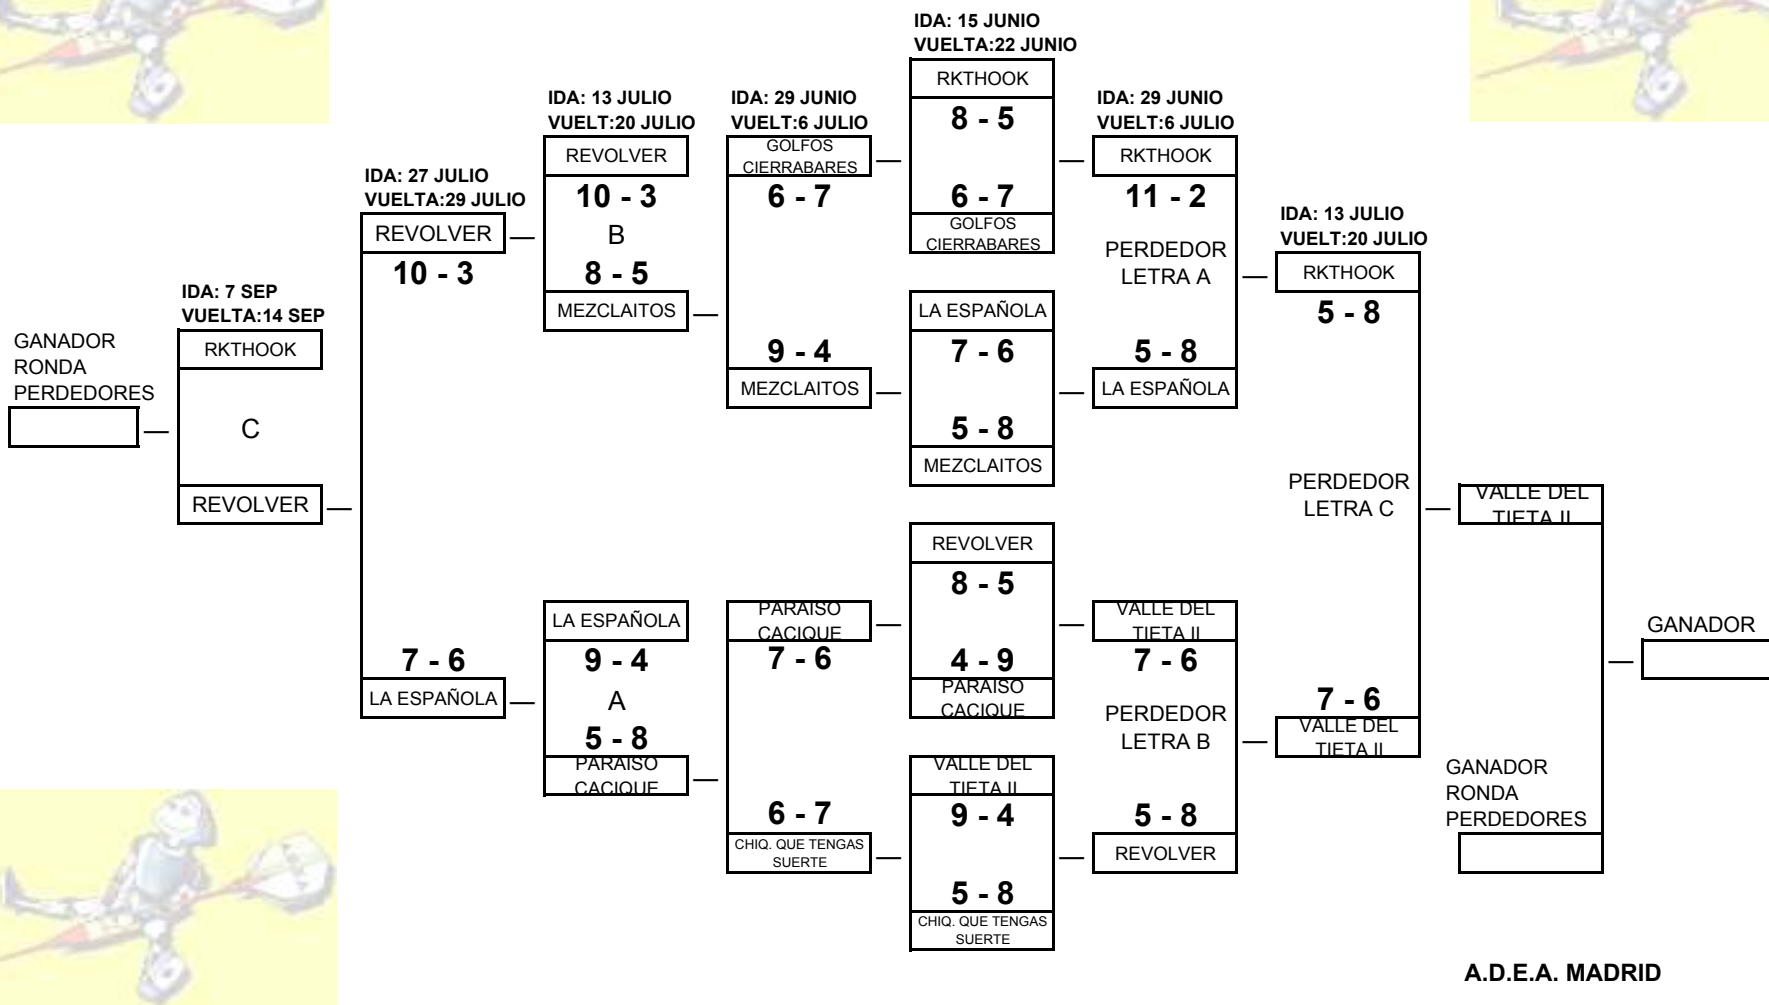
IDA: 15 JUNIO
VUELTA:22 JUNIO

RKTHOOK
8 - 5
6 - 7
GOLFOS CIERRABARES

IDA: 13 JULIO
VUELT:20 JULIO

IDA: 29 JUNIO
VUELT:6 JULIO

IDA: 29 JUNIO
VUELT:6 JULIO

REVOLVER
10 - 3
B
8 - 5
MEZCLAITOS

GOLFOS CIERRABARES
6 - 7

RKTHOOK
11 - 2

IDA: 27 JULIO
VUELTA:29 JULIO
REVOLVER
10 - 3

IDA: 13 JULIO
VUELT:20 JULIO

PERDEDOR LETRA A

RKTHOOK
5 - 8

IDA: 7 SEP
VUELTA:14 SEP

GANADOR RONDA PERDEDORES

RKTHOOK
C
REVOLVER

LA ESPAÑOLA
7 - 6
5 - 8
MEZCLAITOS

9 - 4
MEZCLAITOS

5 - 8
LA ESPAÑOLA

PERDEDOR LETRA C

VALLE DEL TIETA II

REVOLVER
8 - 5
4 - 9
PARAISO CACIQUE

LA ESPAÑOLA
9 - 4
A
5 - 8
PARAISO CACIQUE

PARAISO CACIQUE
7 - 6

VALLE DEL TIETA II
7 - 6

GANADOR

7 - 6
LA ESPAÑOLA

PERDEDOR LETRA B

7 - 6
VALLE DEL TIETA II

VALLE DEL TIETA II
9 - 4
5 - 8
CHIQ. QUE TENGAS SUERTE

6 - 7
CHIQ. QUE TENGAS SUERTE

5 - 8
REVOLVER

GANADOR RONDA PERDEDORES

A.D.E.A. MADRID